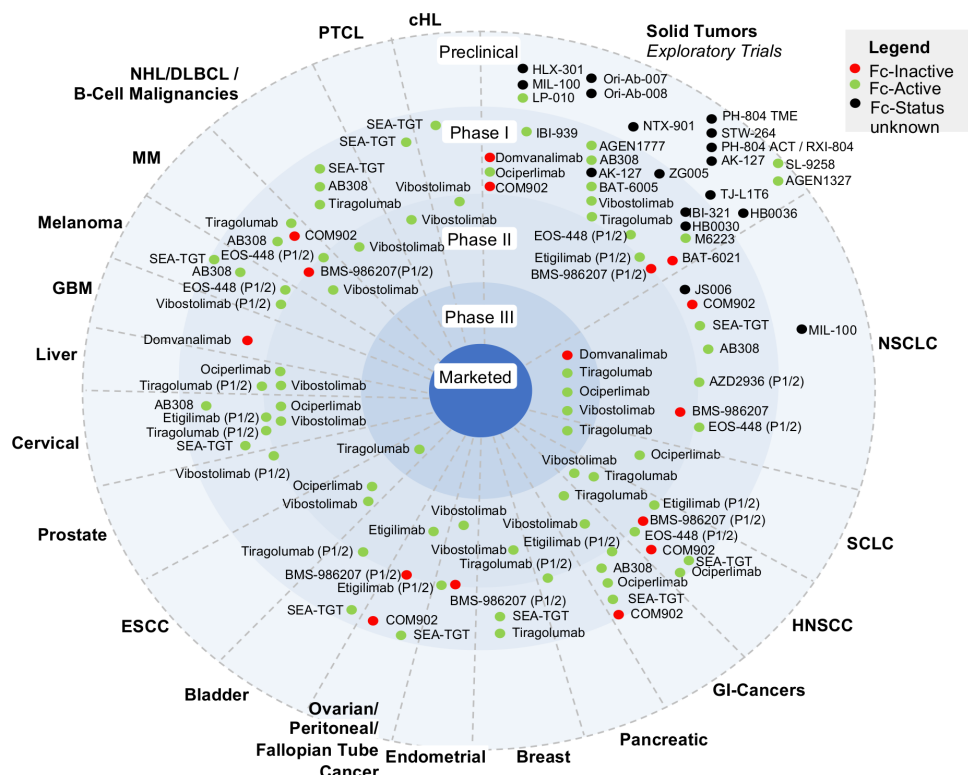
Legend
Fc-Inactive
Fc-Active
Fc-Status unknown

PTCL
cHL
Solid Tumors
Exploratory Trials
NHL/DLBCL / B-Cell Malignancies
MM
Melanoma
GBM
Liver
Cervical
Prostate
ESCC
Bladder
Ovarian/ Peritoneal/ Fallopian Tube Cancer
Endometrial
Breast
Pancreatic
GI-Cancers
HNSCC
SCLC
NSCLC

Preclinical
Phase I
Phase II
Phase III
Marketed

HLX-301
MIL-100
LP-010
Ori-Ab-007
Ori-Ab-008
NTX-901
PH-804 TME
STW-264
PH-804 ACT / RXI-804
AK-127
SL-9258
AGEN1327
TJ-L1T6
IBI-321
HB0036
HB0030
M6223
SEA-TGT
SEA-TGT
IBI-939
AGEN1777
Domvanalimab
AB308
Ociperlimab
AK-127
ZG005
COM902
BAT-6005
Vibostolimab
Tiragolumab
SEA-TGT
AB308
Tiragolumab
Vibostolimab
Vibostolimab
Tiragolumab
AB308
COM902
Vibostolimab
SEA-TGT
EOS-448 (P1/2)
AB308
BMS-986207(P1/2)
EOS-448 (P1/2)
Vibostolimab
Vibostolimab (P1/2)
EOS-448 (P1/2)
Etigilimab (P1/2)
BMS-986207 (P1/2)
BAT-6021
JS006
COM902
SEA-TGT
MIL-100
AB308
Domvanalimab
Domvanalimab
Tiragolumab
Ociperlimab
Vibostolimab
Tiragolumab
AZD2936 (P1/2)
BMS-986207
EOS-448 (P1/2)
Ociperlimab
Tiragolumab (P1/2)
Vibostolimab
AB308
Etigilimab (P1/2)
Ociperlimab
Tiragolumab (P1/2)
Vibostolimab
SEA-TGT
Tiragolumab
Vibostolimab (P1/2)
Ociperlimab
Ociperlimab
Vibostolimab
Vibostolimab
Tiragolumab
Tiragolumab
Etigilimab (P1/2)
BMS-986207 (P1/2)
Etigilimab
Vibostolimab
Vibostolimab
EOS-448 (P1/2)
Tiragolumab (P1/2)
Vibostolimab
Etigilimab (P1/2)
COM902
SEA-TGT
Ociperlimab
BMS-986207 (P1/2)
Tiragolumab (P1/2)
AB308
Etigilimab (P1/2)
Ociperlimab
BMS-986207 (P1/2)
SEA-TGT
SEA-TGT
SEA-TGT
COM902
COM902
Tiragolumab
SEA-TGT